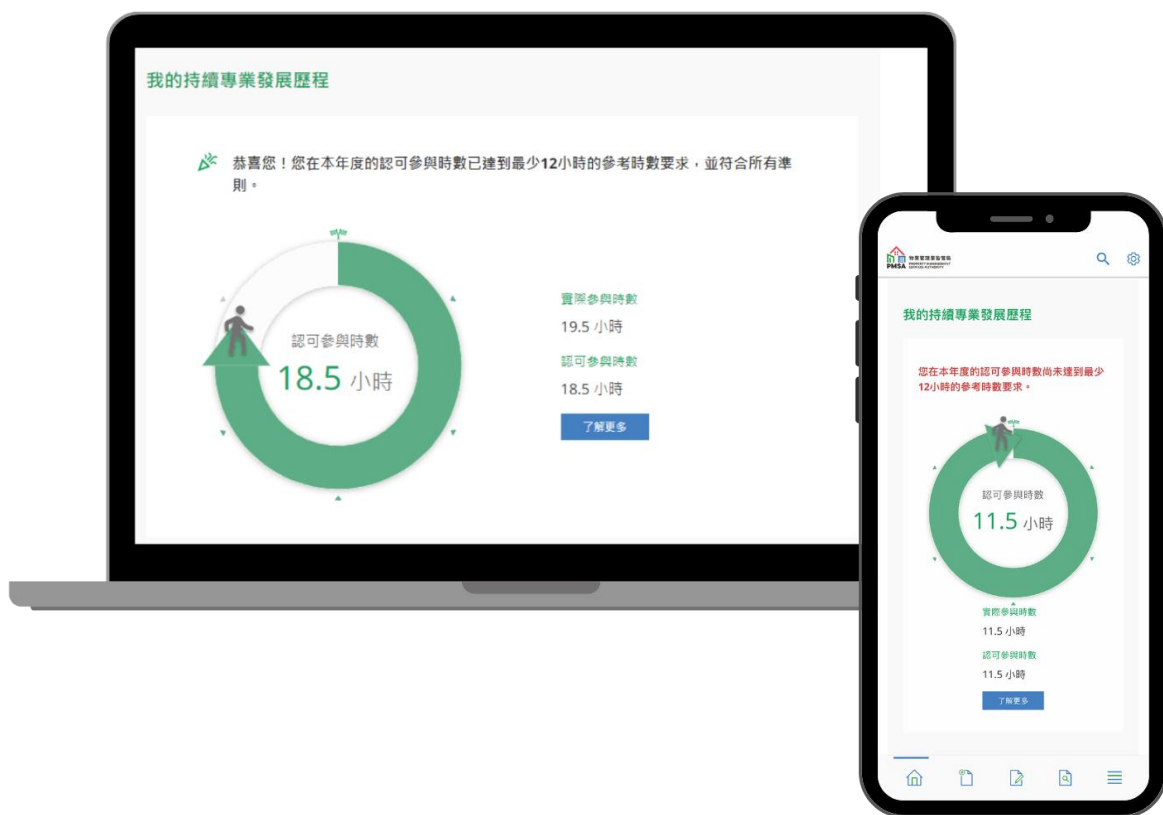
我的持續專業發展歷程

恭喜您！您在本年度的認可參與時數已達到最少12小時的參考時數要求，並符合所有準則。

認可參與時數
18.5 小時

實際參與時數
19.5 小時
認可參與時數
18.5 小時
了解更多

物業管理業監管局
PMSA PROPERTY MANAGEMENT SERVICES AUTHORITY

我的持續專業發展歷程

您在本年度的認可參與時數尚未達到最少12小時的參考時數要求。

認可參與時數
11.5 小時

實際參與時數
11.5 小時
認可參與時數
11.5 小時
了解更多